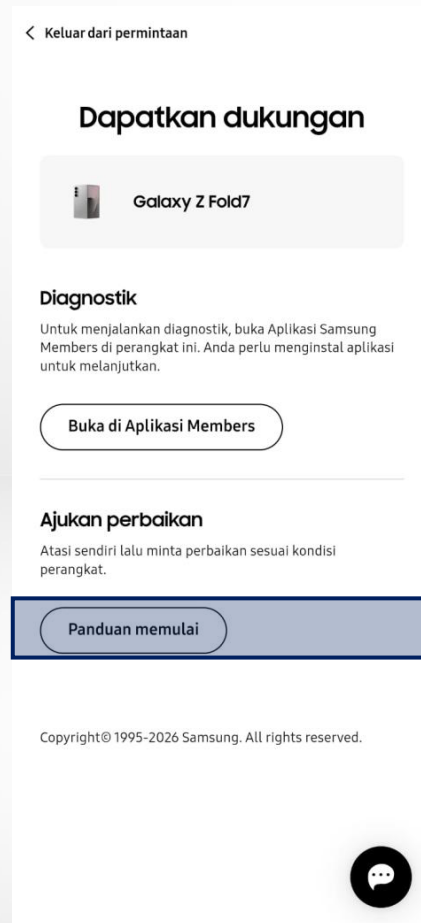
< Keluar dari permintaan

Dapatkan dukungan

Galaxy Z Fold7

Diagnostik

Untuk menjalankan diagnostik, buka Aplikasi Samsung Members di perangkat ini. Anda perlu menginstal aplikasi untuk melanjutkan.

Buka di Aplikasi Members

Ajukan perbaikan

Atasi sendiri lalu minta perbaikan sesuai kondisi perangkat.

Panduan memulai

Copyright© 1995-2026 Samsung. All rights reserved.